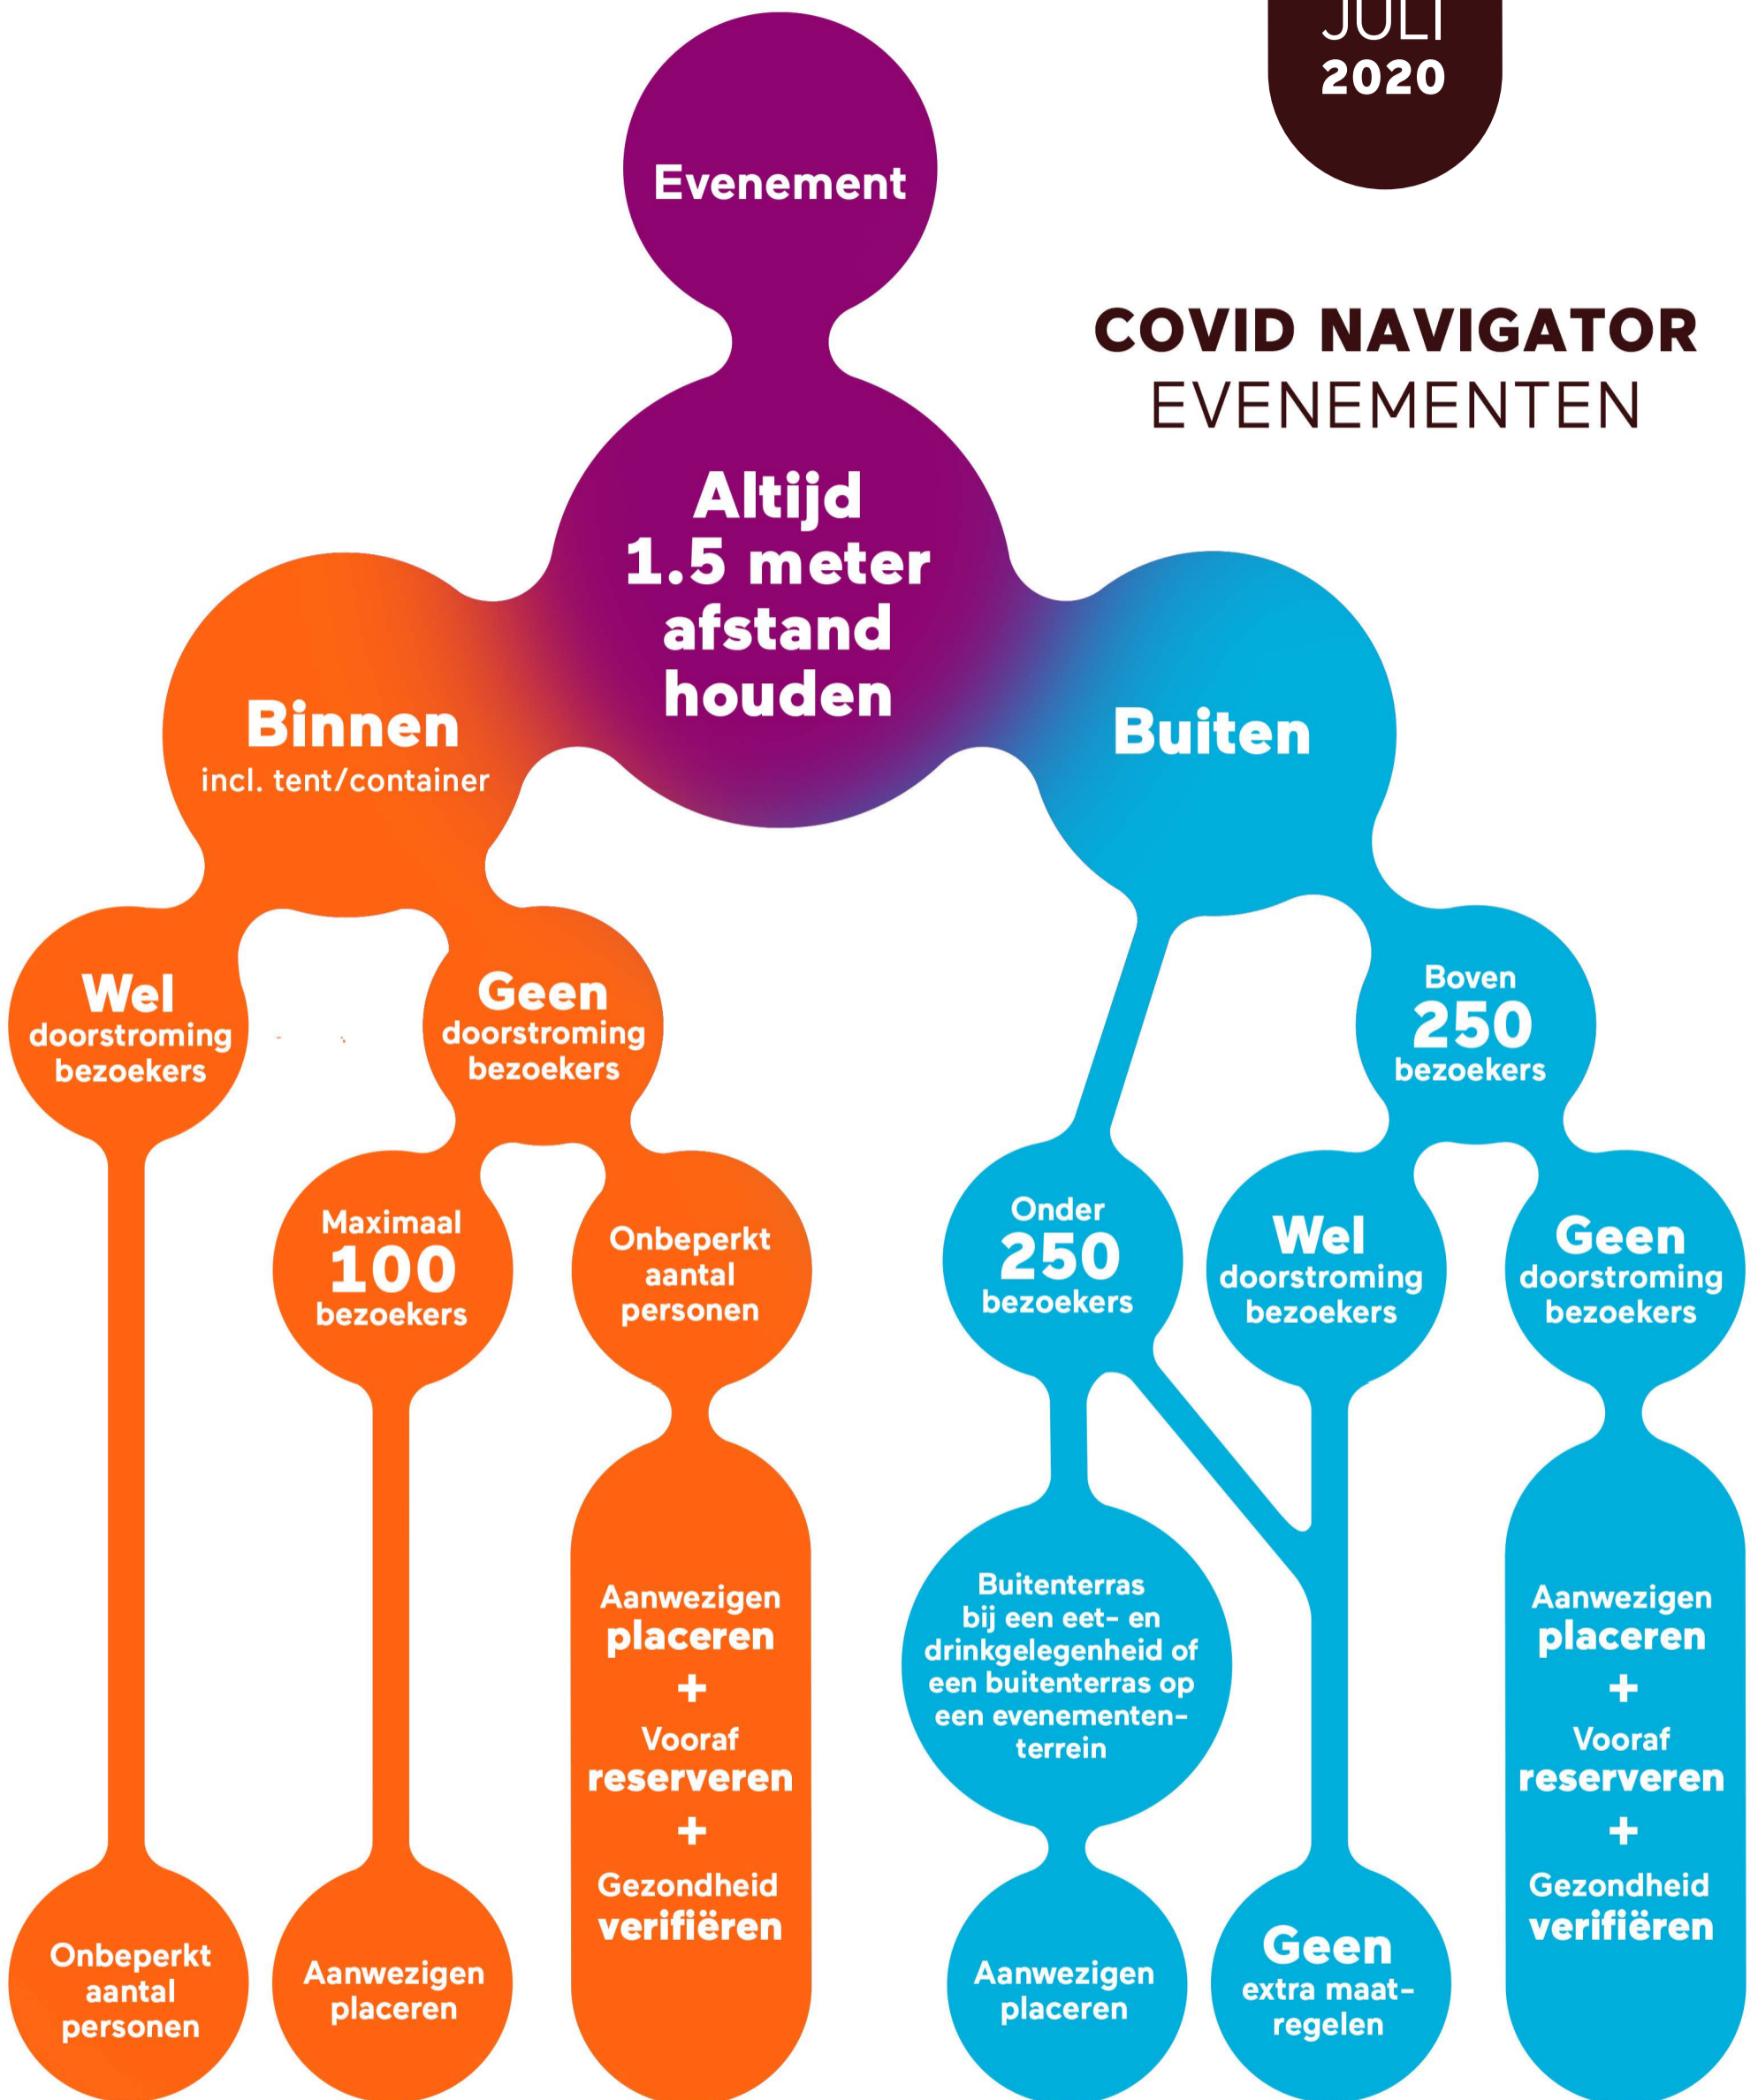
JULI
2020

Evenement

COVID NAVIGATOR
EVENEMENTEN

Altijd 1.5 meter afstand houden

Binnen
incl. tent/container

Buiten

Wel doorstroming bezoekers

Geen doorstroming bezoekers

Boven 250 bezoekers

Maximaal 100 bezoekers

Onbeperkt aantal personen

Onder 250 bezoekers

Wel doorstroming bezoekers

Geen doorstroming bezoekers

Aanwezigen placeren
+
Vooraf reserveren
+
Gezondheid verifiëren

Buitenterras bij een eet- en drinkgelegenheid of een buitenterras op een evenemententerrein

Aanwezigen placeren
+
Vooraf reserveren
+
Gezondheid verifiëren

Onbeperkt aantal personen

Aanwezigen placeren

Aanwezigen placeren

Geen extra maatregelen